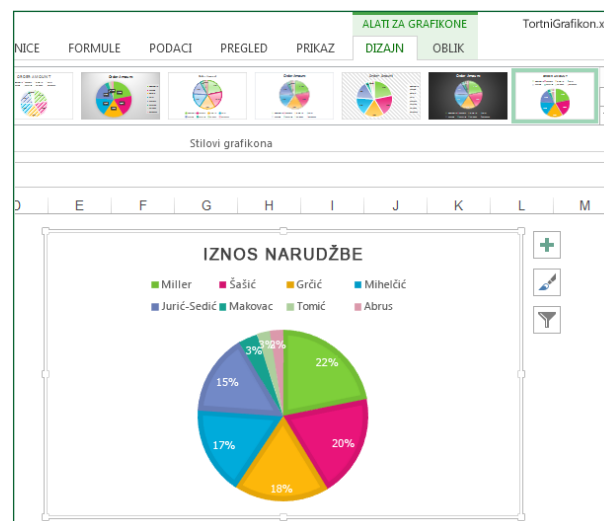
ALATI ZA GRAFIKONE
TortniGrafikon.x
NICE FORMULE PODACI PREGLED PRIKAZ DIZAJN OBLIK

Stilovi grafikona

D E F G H I J K L M

IZNOS NARUDŽBE

Miller Šašić Grčić Mihelčić
Jurić-Sedić Makovac Tomić Abrus

22%
20%
18%
17%
15%
3%
3%
2%